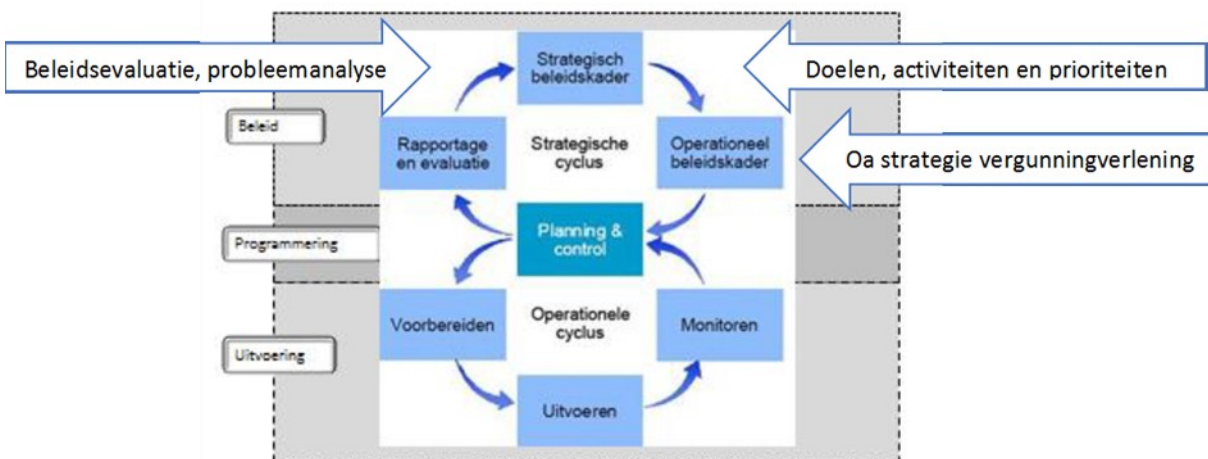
Beleidsevaluatie, probleemanalyse

Strategisch beleidskader

Doelen, activiteiten en prioriteiten

Beleid

Rapportage en evaluatie

Strategische cyclus

Operationeel beleidskader

Oa strategie vergunningverlening

Programmering

Planning & control

Uitvoering

Voorbereiden

Operationele cyclus

Monitoren

Uitvoeren